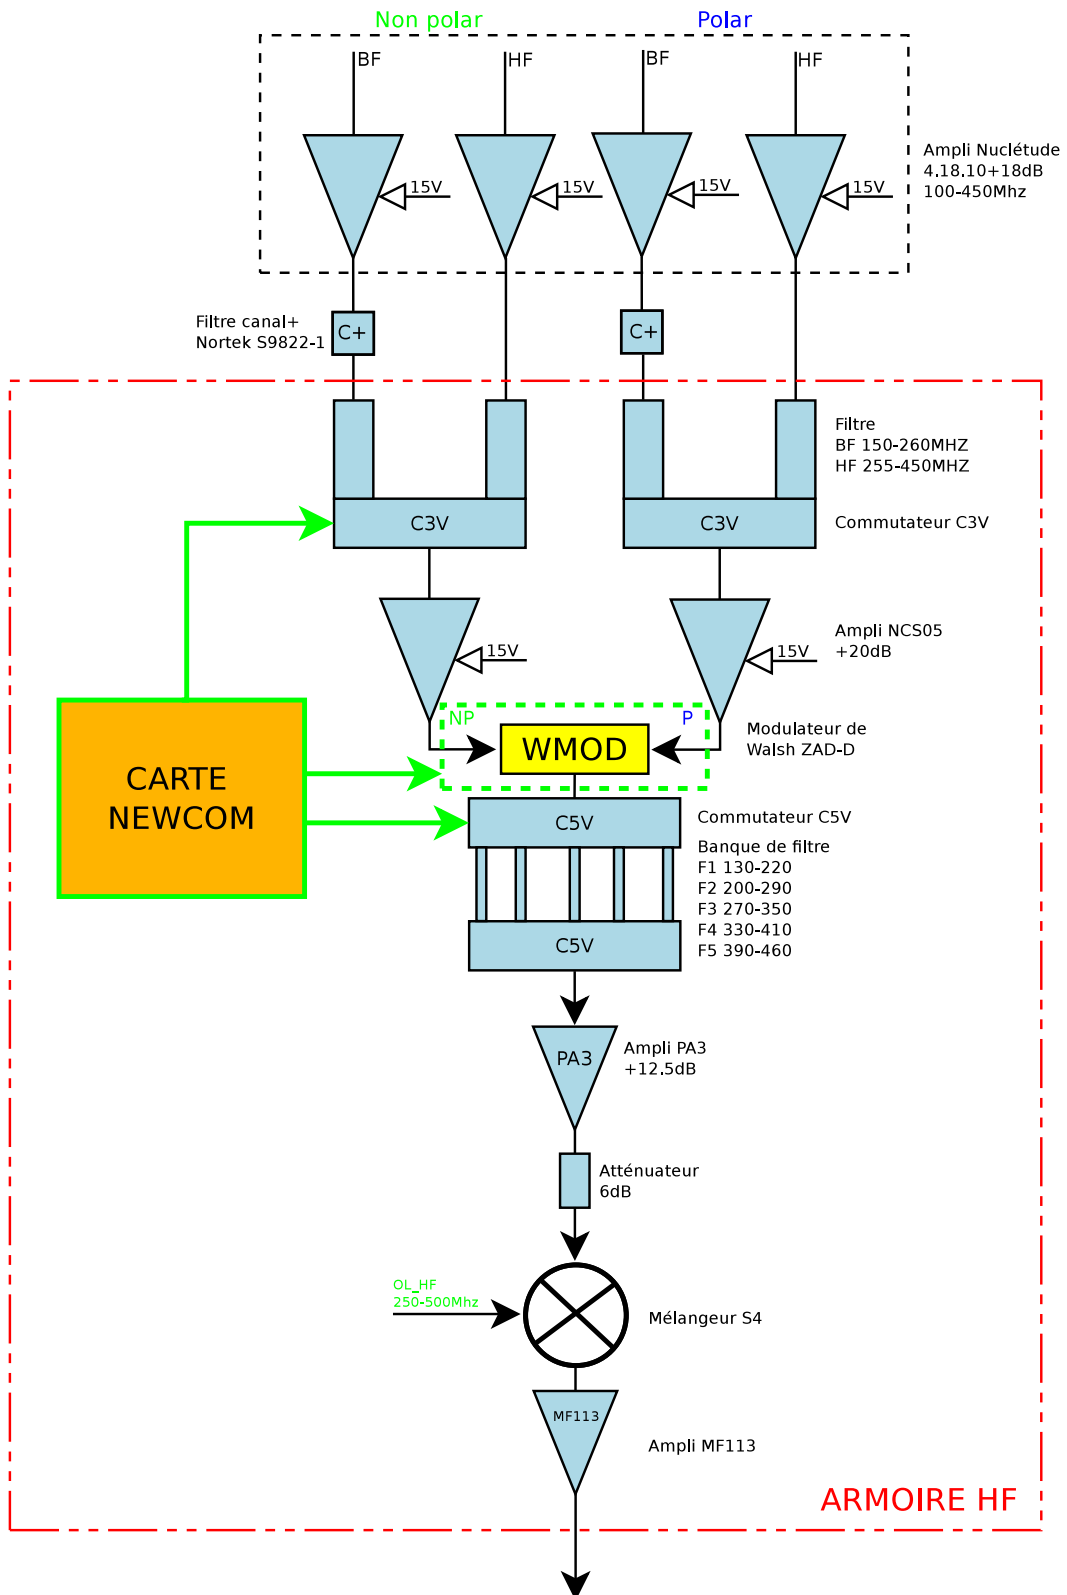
Non polar

Polar

BF

HF

BF

HF

15V

15V

15V

15V

Ampli Nuclétude
4.18.10+18dB
100-450Mhz

Filtre canal+
Nortek S9822-1

C+

C+

Filtre
BF 150-260MHZ
HF 255-450MHZ

C3V

C3V

Commutateur C3V

15V

15V

Ampli NCS05
+20dB

NP

P

WMOD

Modulateur de
Walsh ZAD-D

CARTE
NEWCOM

C5V

Commutateur C5V

Banque de filtre
F1 130-220
F2 200-290
F3 270-350
F4 330-410
F5 390-460

C5V

PA3

Ampli PA3
+12.5dB

Atténuateur
6dB

OL_HF
250-500Mhz

Mélangeur S4

MF113

Ampli MF113

ARMOIRE HF